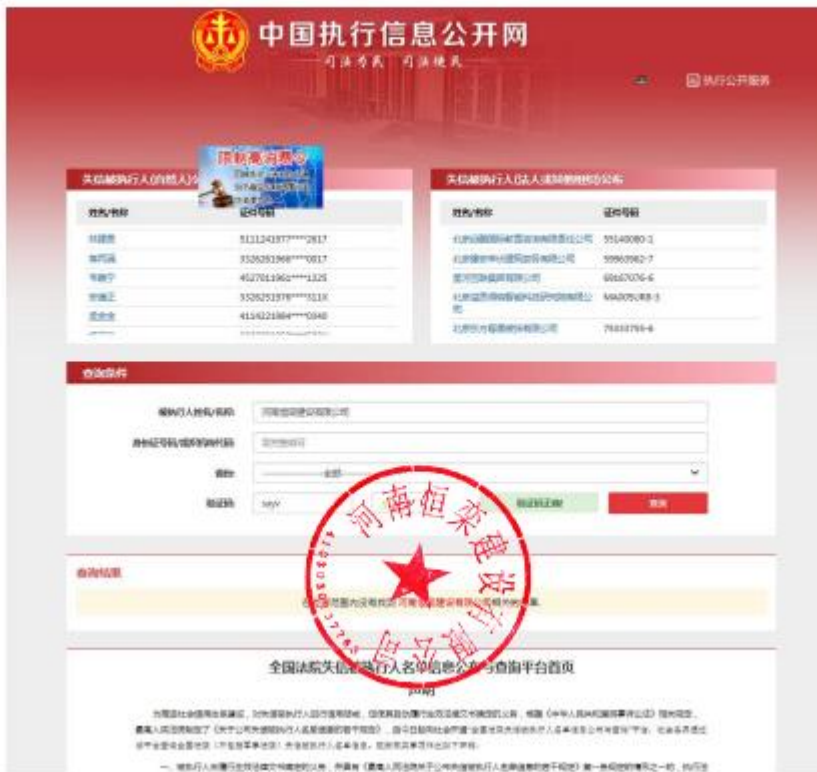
中国执行信息公开网
司法为民 司法便民

执行公开服务

失信被执行人(自然人)公布

限制高消费

| 姓名/名称 | 证件号码 |
|---|---|
| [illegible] | 5111241977****2817 |
| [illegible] | 3326251968****0817 |
| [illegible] | 4527011961****1325 |
| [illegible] | 3326251976****311X |
| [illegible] | 4114221984****0340 |

失信被执行人(法人或其他组织)公布

| 姓名/名称 | 证件号码 |
|---|---|
| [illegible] | 55140080-1 |
| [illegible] | 59960962-7 |
| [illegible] | 69167076-6 |
| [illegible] | MA005U8B-3 |
| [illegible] | 79310759-6 |

查询条件

被执行人姓名/名称 河南恒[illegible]建设有限公司

身份证号码/组织机构代码 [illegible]

省份 ——全部——

验证码 sejv 验证码正确 查询

查询结果

在全国范围内没有找到河南恒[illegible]建设有限公司相关的结果。

河南恒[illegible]建设有限公司

全国法院失信被执行人名单信息公布与查询平台首页

声明

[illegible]

一、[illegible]